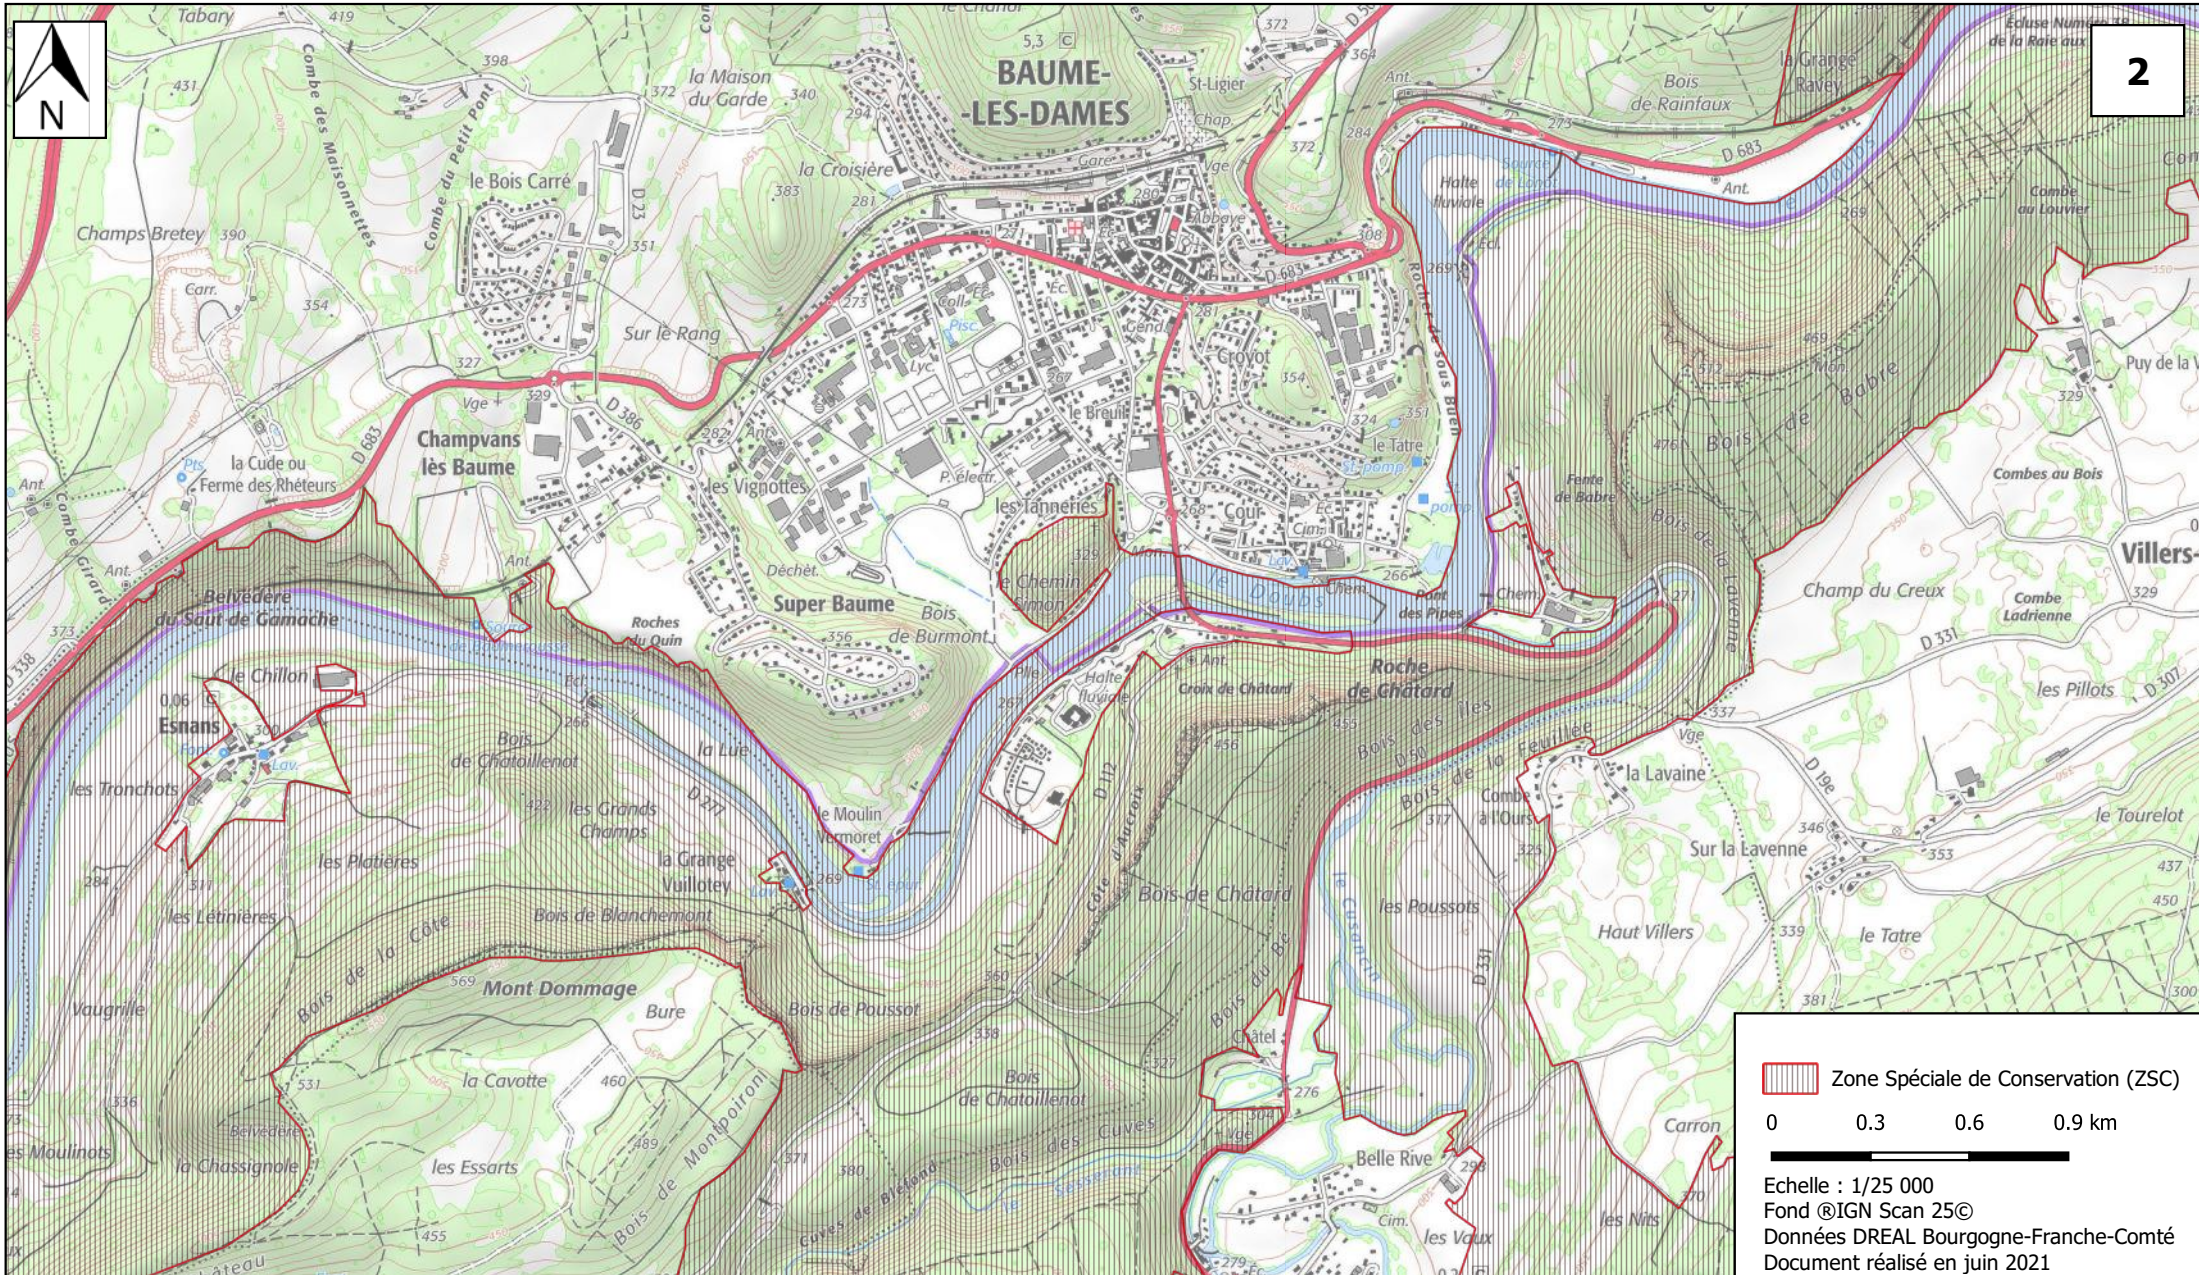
N

2

Tabary
419
398
431
Combe des Maisonnettes
Combe du Petit Pont
la Maison du Garde
372
340
5,3
BAUME-LES-DAMES
St-Ligier
372
364
Bois de Rainfaux
la Grange Ravey
Ecluse Numéro de la Raie aux
le Bois Carré
la Croisière
294
Gare
Chap.
Vge
Abbaye
D 683
Halte fluviale
Combe au Louvier
Champs Bretey
390
383
281
280
308
Carr.
351
D 23
273
354
Sur le Rang
Coll.
Piscine
Lyc.
Gend.
Groyot
Rocher de Sous Buen
327
Vge
329
D 386
Champvans lès Baume
D 683
282
le Breuil
354
324
351
le Tatre
Bois de Babre
Puy de la
329
la Cude ou Ferme des Rhéteurs
les Vignottes
P. électr.
les Tanneries
Cour
Cim.
Fente de Babre
Combes au Bois
Ant.
Combe Girard
Ant.
Ant.
Déchét.
le Chemin Simon
329
Le Doubs
Chem.
266
Pont des Pipes
Chem.
Bois de la Lavenne
Villers-
Belvédère du Saut de Gamache
Roches du Quin
Super Baume
Bois de Burmont
Champ du Creux
Combe Ladrienne
329
373
D 338
le Chillon
356
Halte fluviale
Croix de Châtard
Roche de Châtard
D 331
les Pillots
D 307
0,06
Esnans
300
Bois de Chatillenot
la Lue
456
455
Bois des Iles
Bois de la Feuillée
337
Vge
les Tronchots
422
les Grands Champs
D 277
le Moulin Vermoret
D 112
Combe à l'Ours
la Lavaine
D 19e
346
le Tourelot
les Platières
la Grange Vuillotey
269
Côte d'Aucroix
317
325
Sur la Lavenne
353
284
517
les Létinières
Bois de Blanchemont
Bois de Châtard
les Poussots
Haut Villers
339
le Tatre
450
Bois de la Côte
Vaugrille
569
Mont Dommage
Bure
Bois de Poussot
350
Bois du Be
Le Cusancin
D 331
381
300
338
Châtel
531
la Cavotte
460
Bois de Chatillenot
327
276
336
Belvédère
Bois de Montpoiron
Bois des Cuves
Carron
les Moulinots
la Chassignole
371
les Essarts
380
Cuves de Bréfond
Vge
Belle Rive
298
Cim.
370
455
les Nits
les Vaux
279
Château

Zone Spéciale de Conservation (ZSC)
0 0.3 0.6 0.9 km
Echelle : 1/25 000
Fond ®IGN Scan 25©
Données DREAL Bourgogne-Franche-Comté
Document réalisé en juin 2021